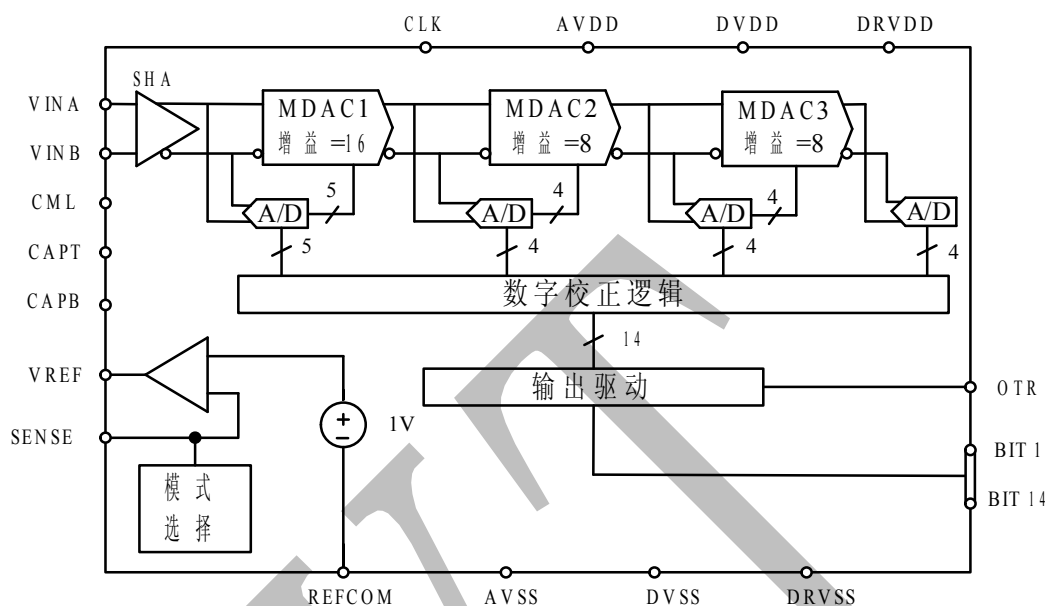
CLK AVDD DVDD DRVDD

SHA

VINA

VINB

CML

CAPT

CAPB

VREF

SENSE

MDAC1 增益 =16

MDAC2 增益 =8

MDAC3 增益 =8

A/D 5

A/D 4

A/D 4

A/D

5 4 4 4

数字校正逻辑

14

输出驱动

OTR

1V

BIT 1

BIT 14

模式选择

REFCOM AVSS DVSS DRVSS